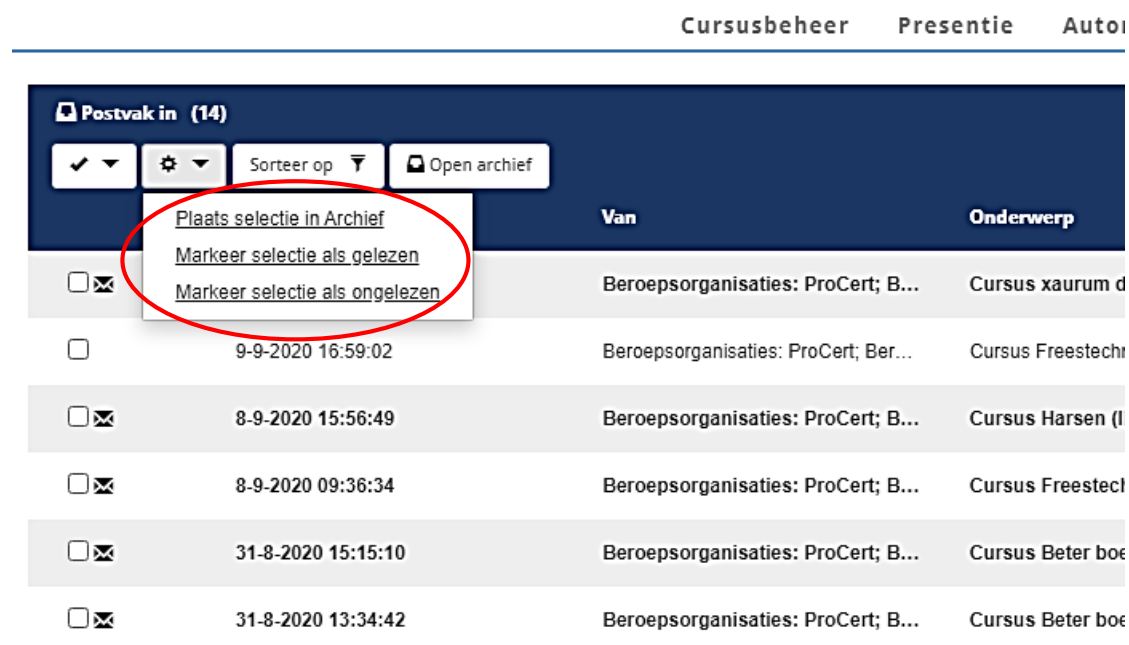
Cursusbeheer Presentie Autor

Postvak in (14)

Sorteer op

Open archief

Plaats selectie in Archief
Markeer selectie als gelezen
Markeer selectie als ongelezen

| | | Van | Onderwerp |
|---|---|---|---|
| | | Beroepsorganisaties: ProCert; B... | Cursus xaurum d |
| | 9-9-2020 16:59:02 | Beroepsorganisaties: ProCert; Ber... | Cursus Freestechn |
| | 8-9-2020 15:56:49 | Beroepsorganisaties: ProCert; B... | Cursus Harsen (I |
| | 8-9-2020 09:36:34 | Beroepsorganisaties: ProCert; B... | Cursus Freestech |
| | 31-8-2020 15:15:10 | Beroepsorganisaties: ProCert; B... | Cursus Beter boe |
| | 31-8-2020 13:34:42 | Beroepsorganisaties: ProCert; B... | Cursus Beter boe |